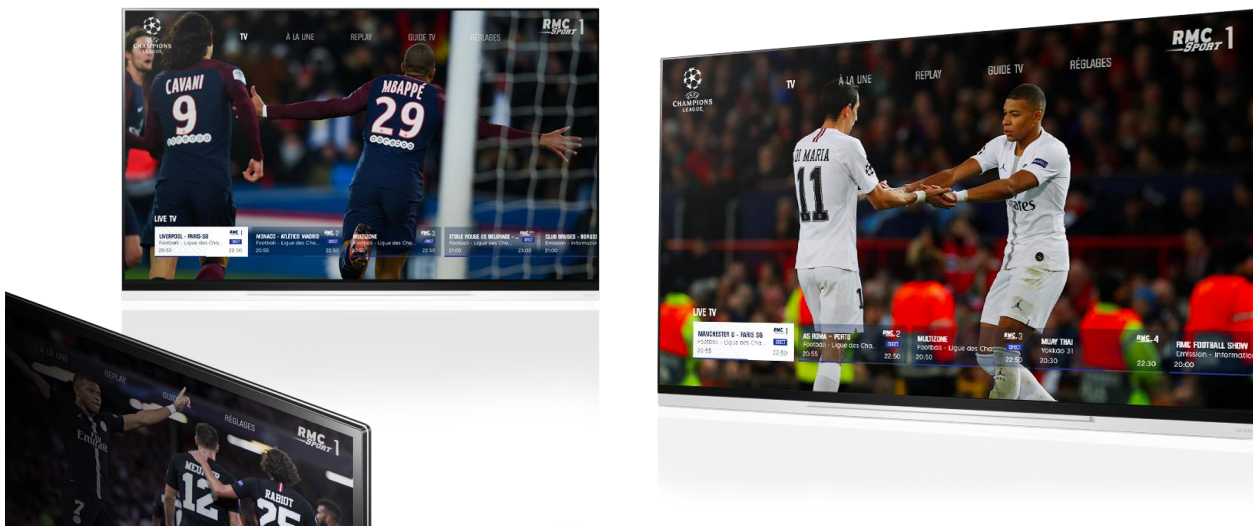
CHAMPIONS LEAGUE

TV À LA UNE REPLAY GUIDE TV RÉGLAGES

RMC SPORT 1

CAVANI 9

MBAPPE 29

LIVE TV

LIVERPOOL - PARIS SG
Football - Ligue des Cha...
20:55 22:50

MONACO - ATLÉTICO MADRID
Football - Ligue des Cha...
20:55

MULTIZONE
Football - Ligue des Cha...
20:50 22:50

ETOILE ROUGE DE BELGRADE - ...
Football - Ligue des Cha...
21:00 23:00

CLUB BRUGES - BORUSS...
Emission - Information
21:00

CHAMPIONS LEAGUE

TV À LA UNE REPLAY GUIDE TV RÉGLAGES

RMC SPORT 1

DI MARIA 11

Fly Emirates

LIVE TV

MANCHESTER U - PARIS SG
Football - Ligue des Cha...
20:55 22:50

AS ROMA - PORTO
Football - Ligue des Cha...
20:55

MULTIZONE
Football - Ligue des Cha...
20:50 22:50

MUAY THAI
Yokkao 31
20:30 22:30

RMC FOOTBALL SHOW
Emission - Information
20:00

À LA UNE

REPLAY

GUIDE

RÉGLAGES

RMC SPORT 1

Emirates

MEUNIER 12

RABIOT 25